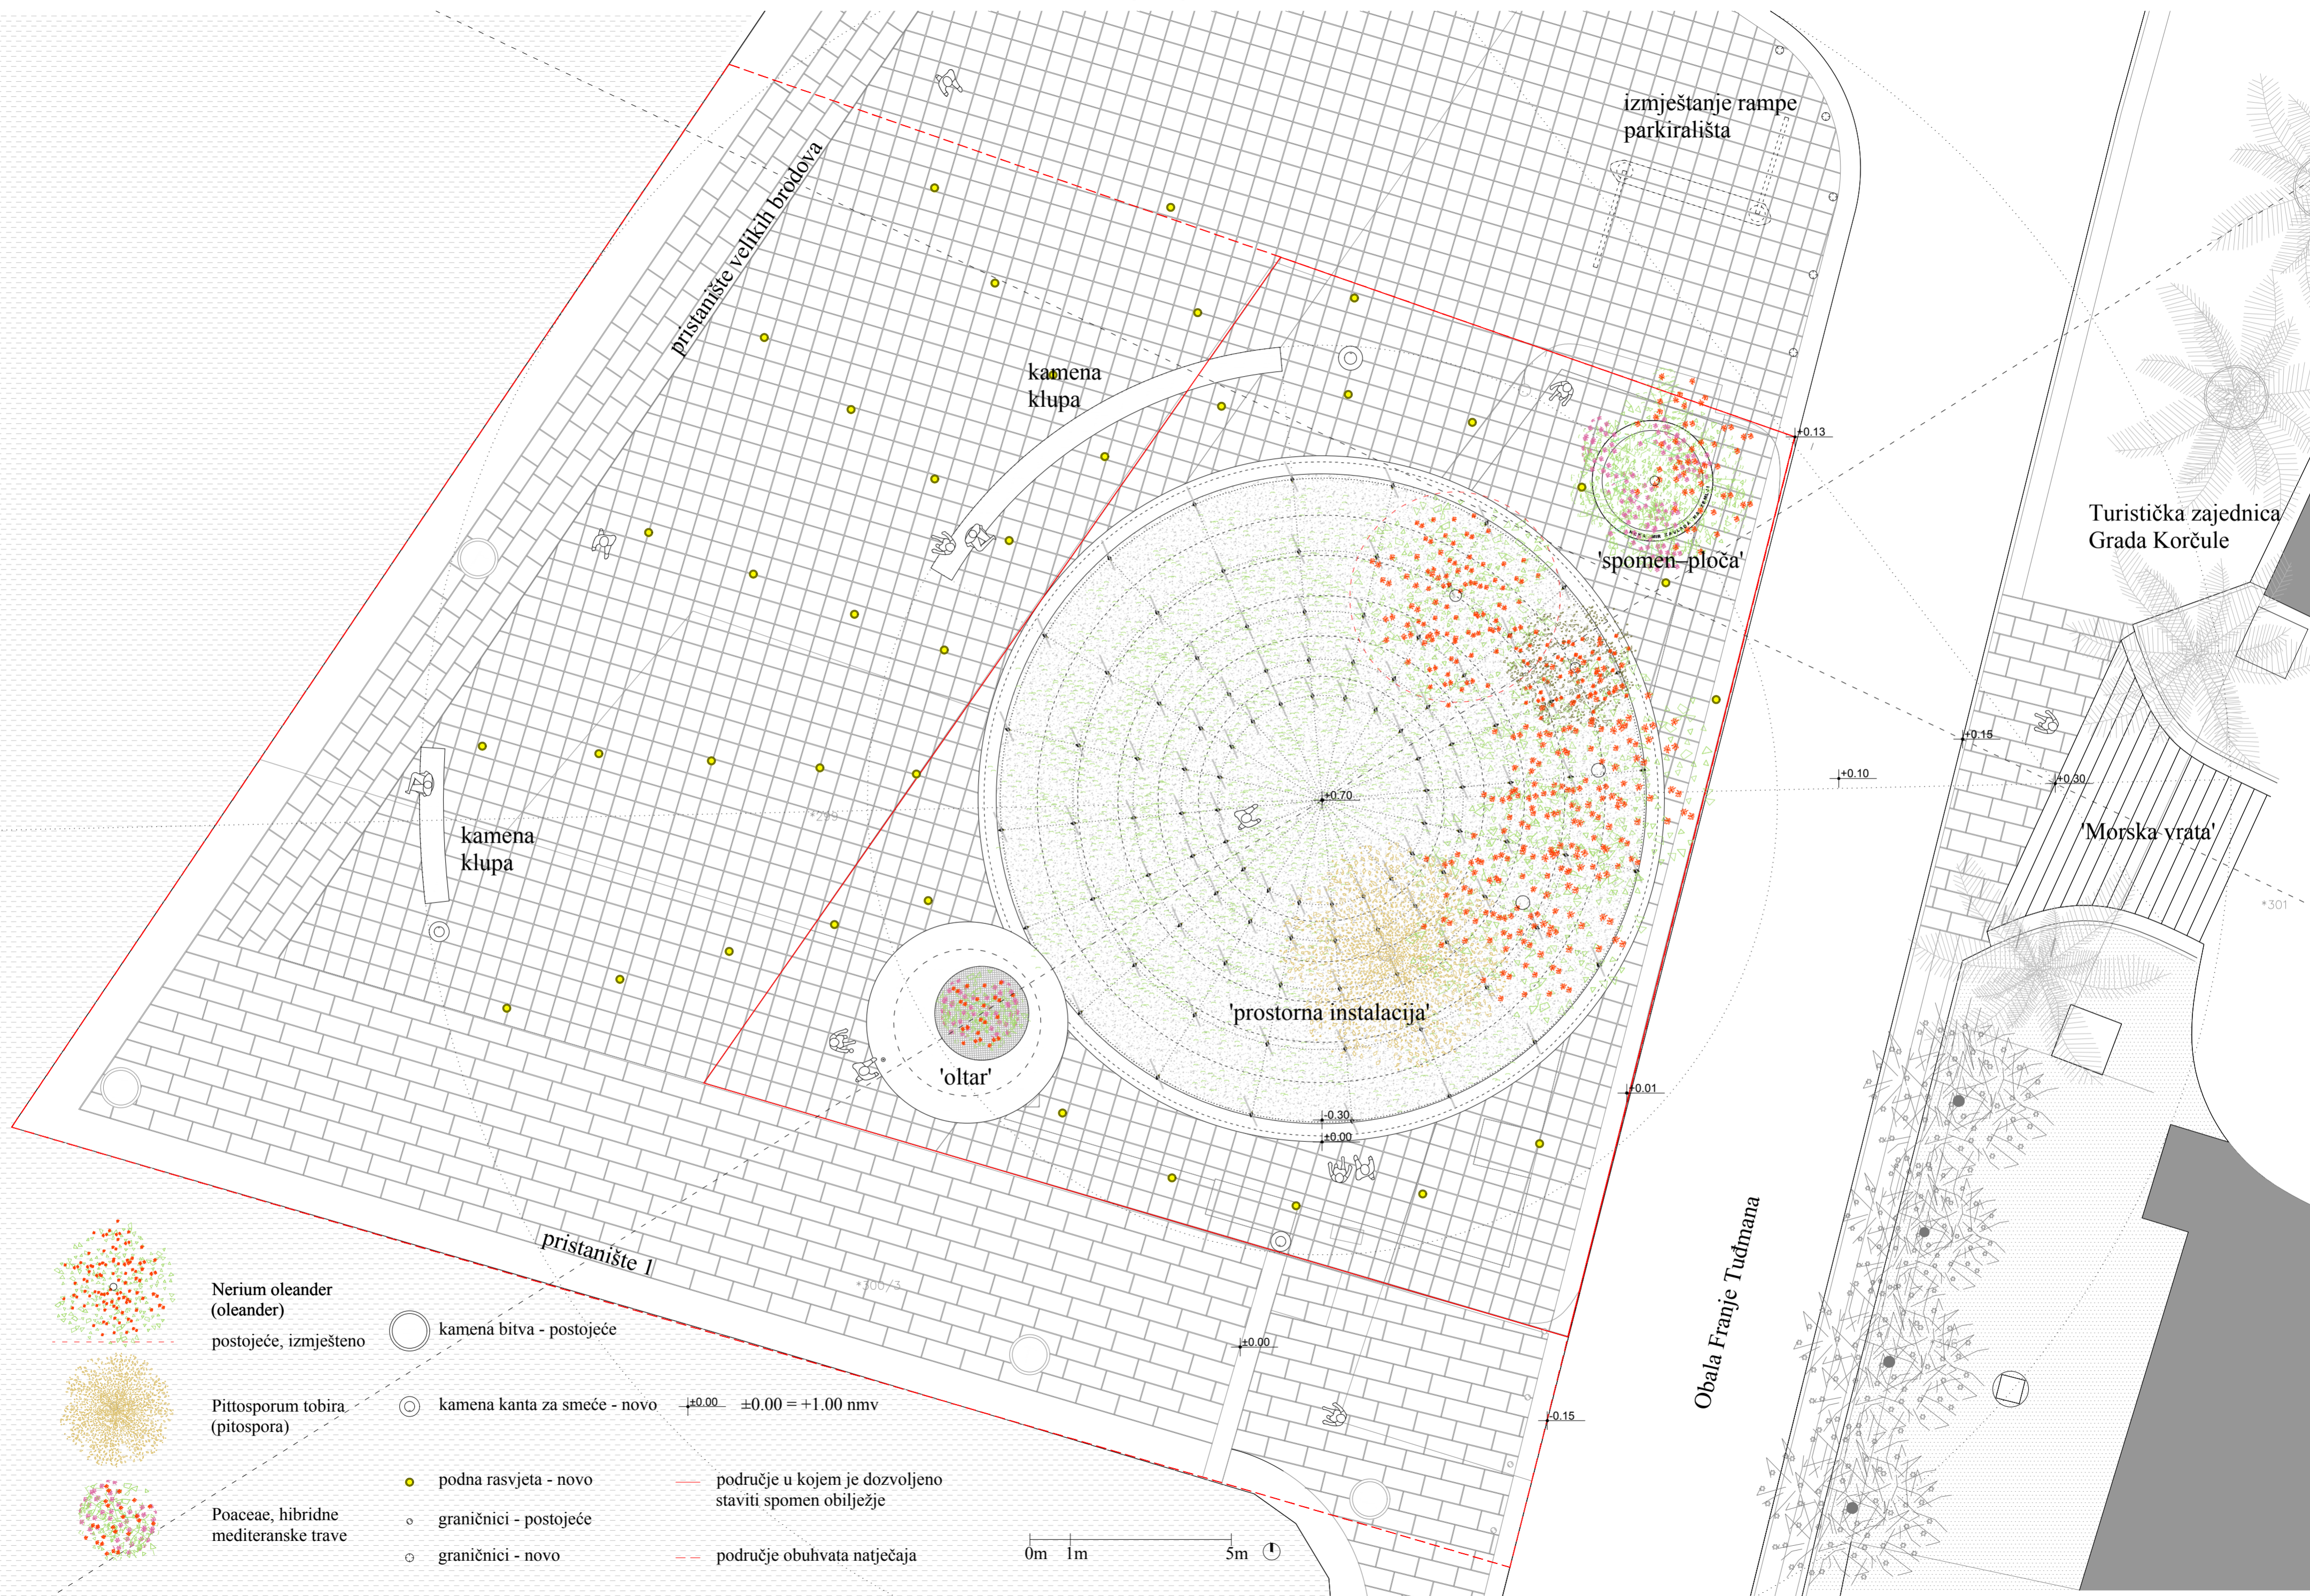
izmještanje rampe parkirališta

pristanište velikih brodova

kamena klupa

+0.13

Turistička zajednica Grada Korčule

'spomen-ploča'

+0.15

+0.10

+0.30

+0.70

'Morska vrata'

kamena klupa

*301

'prostorna instalacija'

'oltar'

+0.01

+0.30

±0.00

pristanište 1

*300/3

±0.00

Obala Franje Tuđmana

+0.15

Nerium oleander (oleander)

postojeće, izmješteno

Pittosporum tobira (pitospora)

Poaceae, hibridne mediteranske trave

kamena bitva - postojeće

kamena kanta za smeće - novo

±0.00

±0.00 = +1.00 nmv

podna rasvjeta - novo

graničnici - postojeće

graničnici - novo

područje u kojem je dozvoljeno staviti spomen obilježje

područje obuhvata natječaja

0m 1m 5m